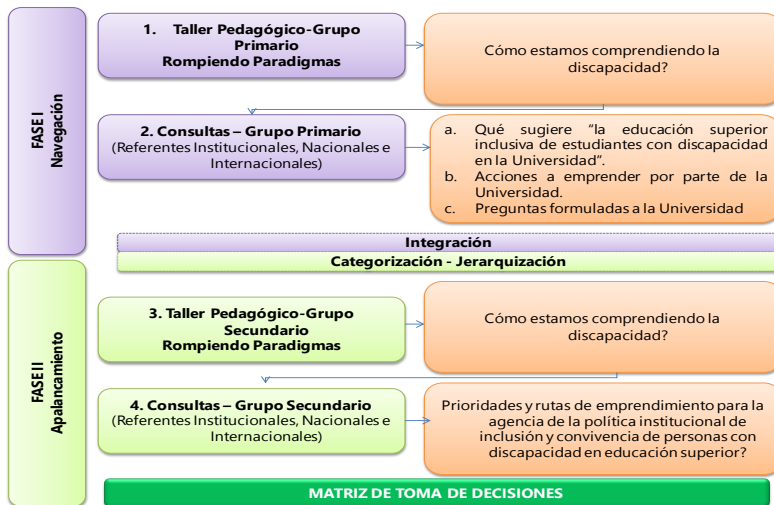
FASE I
Navegación

1. Taller Pedagógico-Grupo Primario
Rompiendo Paradigmas

Cómo estamos comprendiendo la discapacidad?

2. Consultas – Grupo Primario
(Referentes Institucionales, Nacionales e Internacionales)

a. Qué sugiere "la educación superior inclusiva de estudiantes con discapacidad en la Universidad".
b. Acciones a emprender por parte de la Universidad.
c. Preguntas formuladas a la Universidad

Integración
Categorización - Jerarquización

FASE II
Apalancamiento

3. Taller Pedagógico-Grupo Secundario
Rompiendo Paradigmas

Cómo estamos comprendiendo la discapacidad?

4. Consultas – Grupo Secundario
(Referentes Institucionales, Nacionales e Internacionales)

Prioridades y rutas de emprendimiento para la agencia de la política institucional de inclusión y convivencia de personas con discapacidad en educación superior?

MATRIZ DE TOMA DE DECISIONES